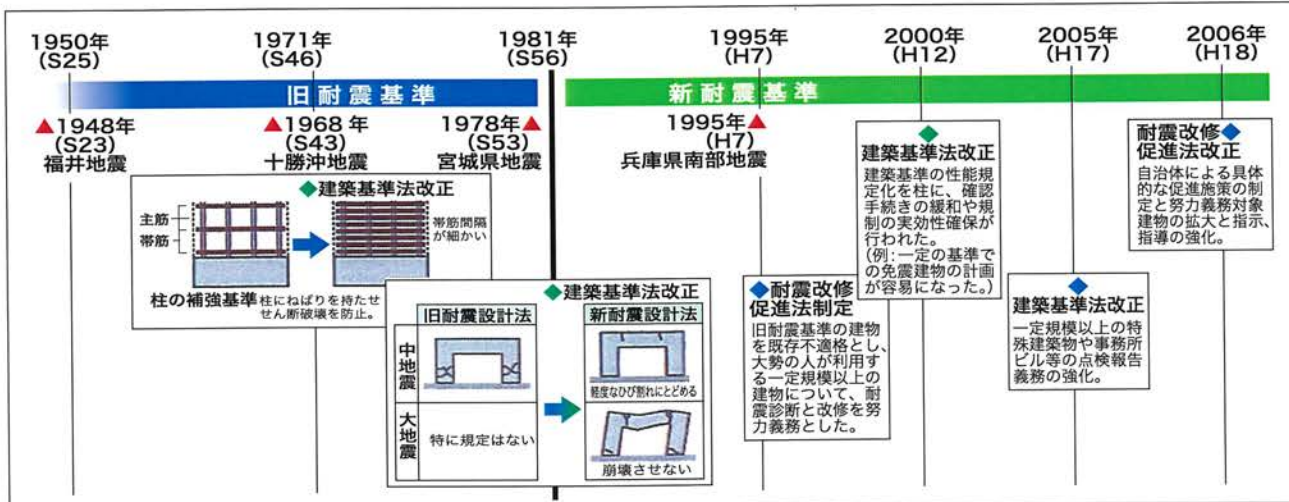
1950年
(S25)

1971年
(S46)

1981年
(S56)

1995年
(H7)

2000年
(H12)

2005年
(H17)

2006年
(H18)

旧耐震基準

新耐震基準

1948年
(S23)
福井地震

1968年
(S43)
十勝沖地震

1978年
(S53)
宮城県地震

1995年
(H7)
兵庫県南部地震

建築基準法改正

主筋
帯筋

帯筋間隔が細かい

柱の補強基準 柱にねばりを持たせせん断破壊を防止。

建築基準法改正

| 旧耐震設計法 | 新耐震設計法 |
|---|---|
| 中地震 | 軽度なひび割れにとどめる |
| 大地震 特に規定はない | 崩壊させない |

耐震改修促進法制定
旧耐震基準の建物を既存不適格とし、大勢の人が利用する一定規模以上の建物について、耐震診断と改修を努力義務とした。

建築基準法改正
建築基準の性能規定化を柱に、確認手続きの緩和や規制の実効性確保が行われた。
(例:一定の基準での免震建物の計画が容易になった。)

建築基準法改正
一定規模以上の特殊建築物や事務所ビル等の点検報告義務の強化。

耐震改修促進法改正
自治体による具体的な促進施策の制定と努力義務対象建物の拡大と指示、指導の強化。